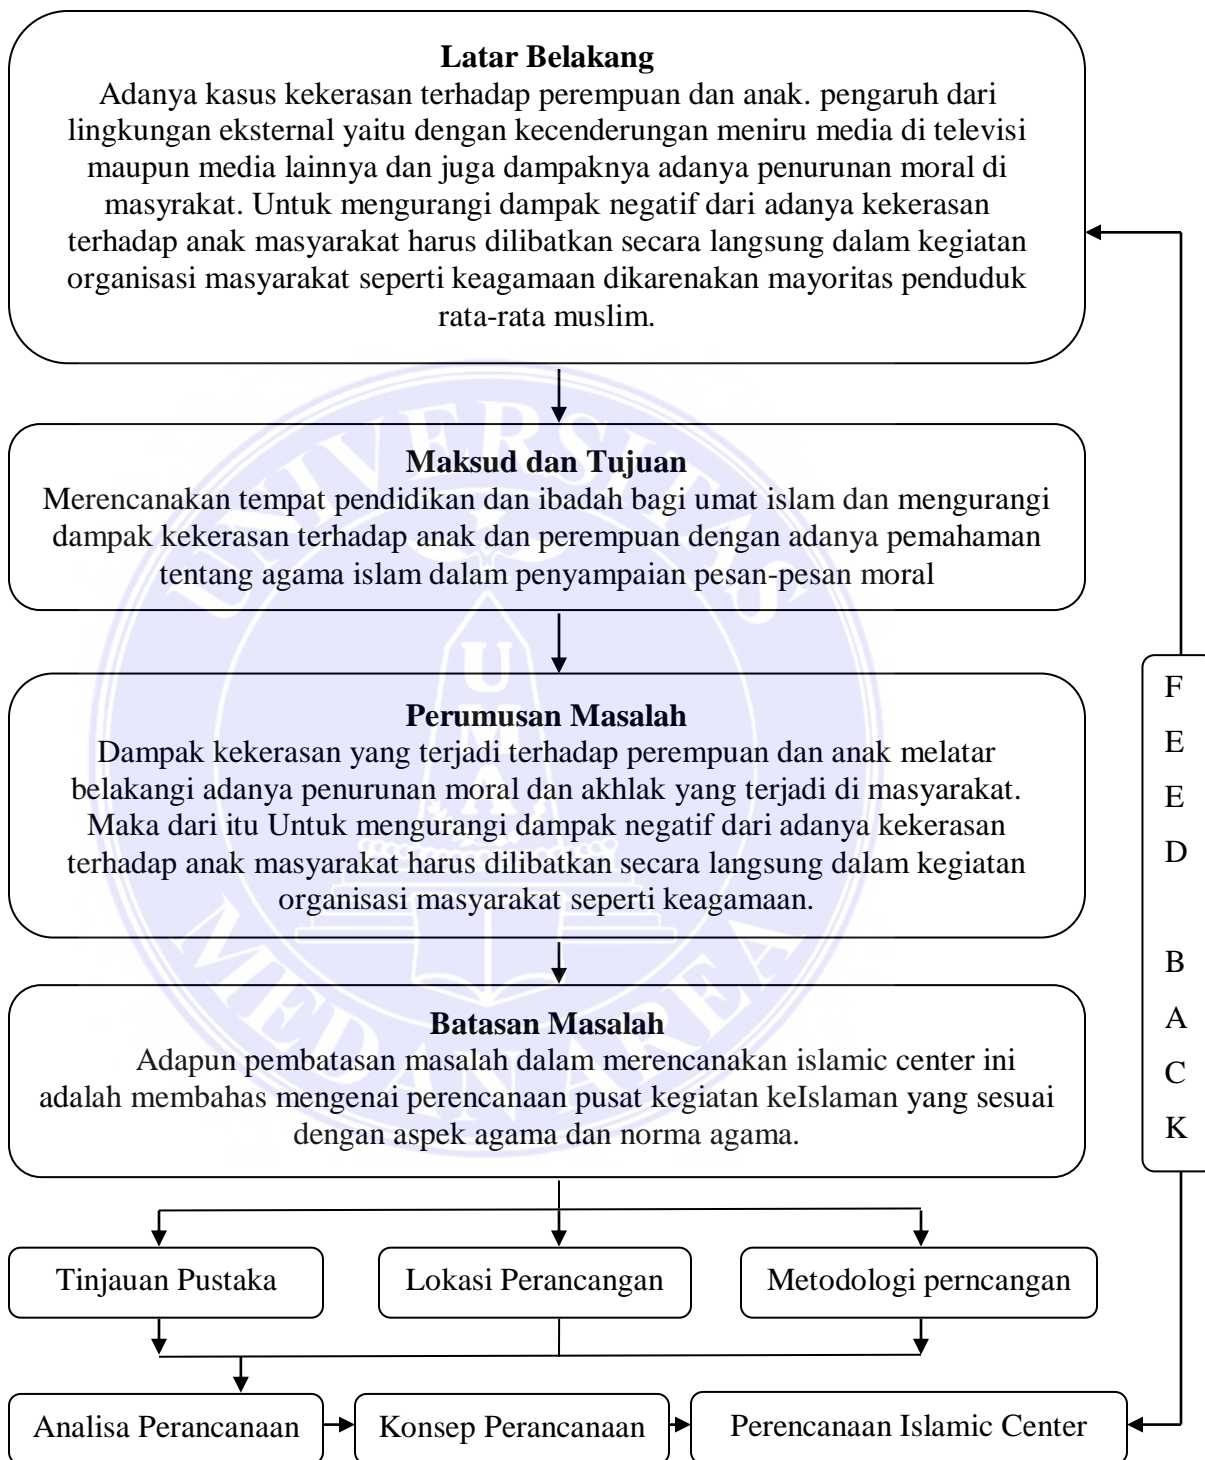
Latar Belakang
Adanya kasus kekerasan terhadap perempuan dan anak. pengaruh dari lingkungan eksternal yaitu dengan kecenderungan meniru media di televisi maupun media lainnya dan juga dampaknya adanya penurunan moral di masyrakat. Untuk mengurangi dampak negatif dari adanya kekerasan terhadap anak masyarakat harus dilibatkan secara langsung dalam kegiatan organisasi masyarakat seperti keagamaan dikarenakan mayoritas penduduk rata-rata muslim.

Maksud dan Tujuan
Merencanakan tempat pendidikan dan ibadah bagi umat islam dan mengurangi dampak kekerasan terhadap anak dan perempuan dengan adanya pemahaman tentang agama islam dalam penyampaian pesan-pesan moral

Perumusan Masalah
Dampak kekerasan yang terjadi terhadap perempuan dan anak melatar belakangi adanya penurunan moral dan akhlak yang terjadi di masyarakat. Maka dari itu Untuk mengurangi dampak negatif dari adanya kekerasan terhadap anak masyarakat harus dilibatkan secara langsung dalam kegiatan organisasi masyarakat seperti keagamaan.

Batasan Masalah
Adapun pembatasan masalah dalam merencanakan islamic center ini adalah membahas mengenai perencanaan pusat kegiatan keIslaman yang sesuai dengan aspek agama dan norma agama.

Tinjauan Pustaka

Lokasi Perancangan

Metodologi perncangan

Analisa Perancanaan

Konsep Perancanaan

Perencanaan Islamic Center

F E E D B A C K